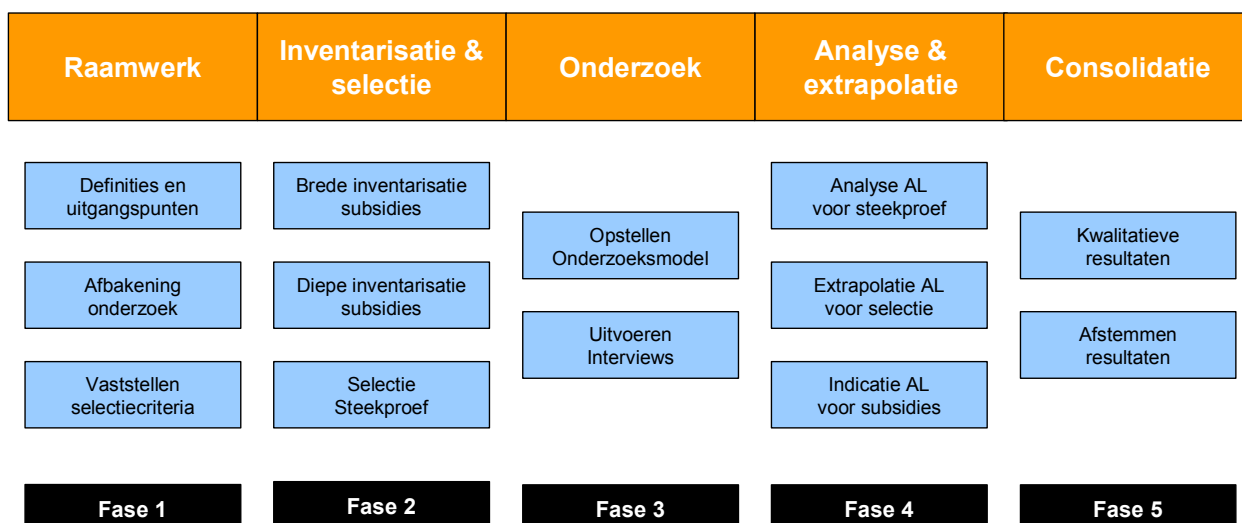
Raamwerk

Definities en uitgangspunten

Afbakening onderzoek

Vaststellen selectiecriteria

Fase 1

Inventarisatie & selectie

Brede inventarisatie subsidies

Diepe inventarisatie subsidies

Selectie Steekproef

Fase 2

Onderzoek

Opstellen Onderzoeksmodel

Uitvoeren Interviews

Fase 3

Analyse & extrapolatie

Analyse AL voor steekproef

Extrapolatie AL voor selectie

Indicatie AL voor subsidies

Fase 4

Consolidatie

Kwalitatieve resultaten

Afstemmen resultaten

Fase 5